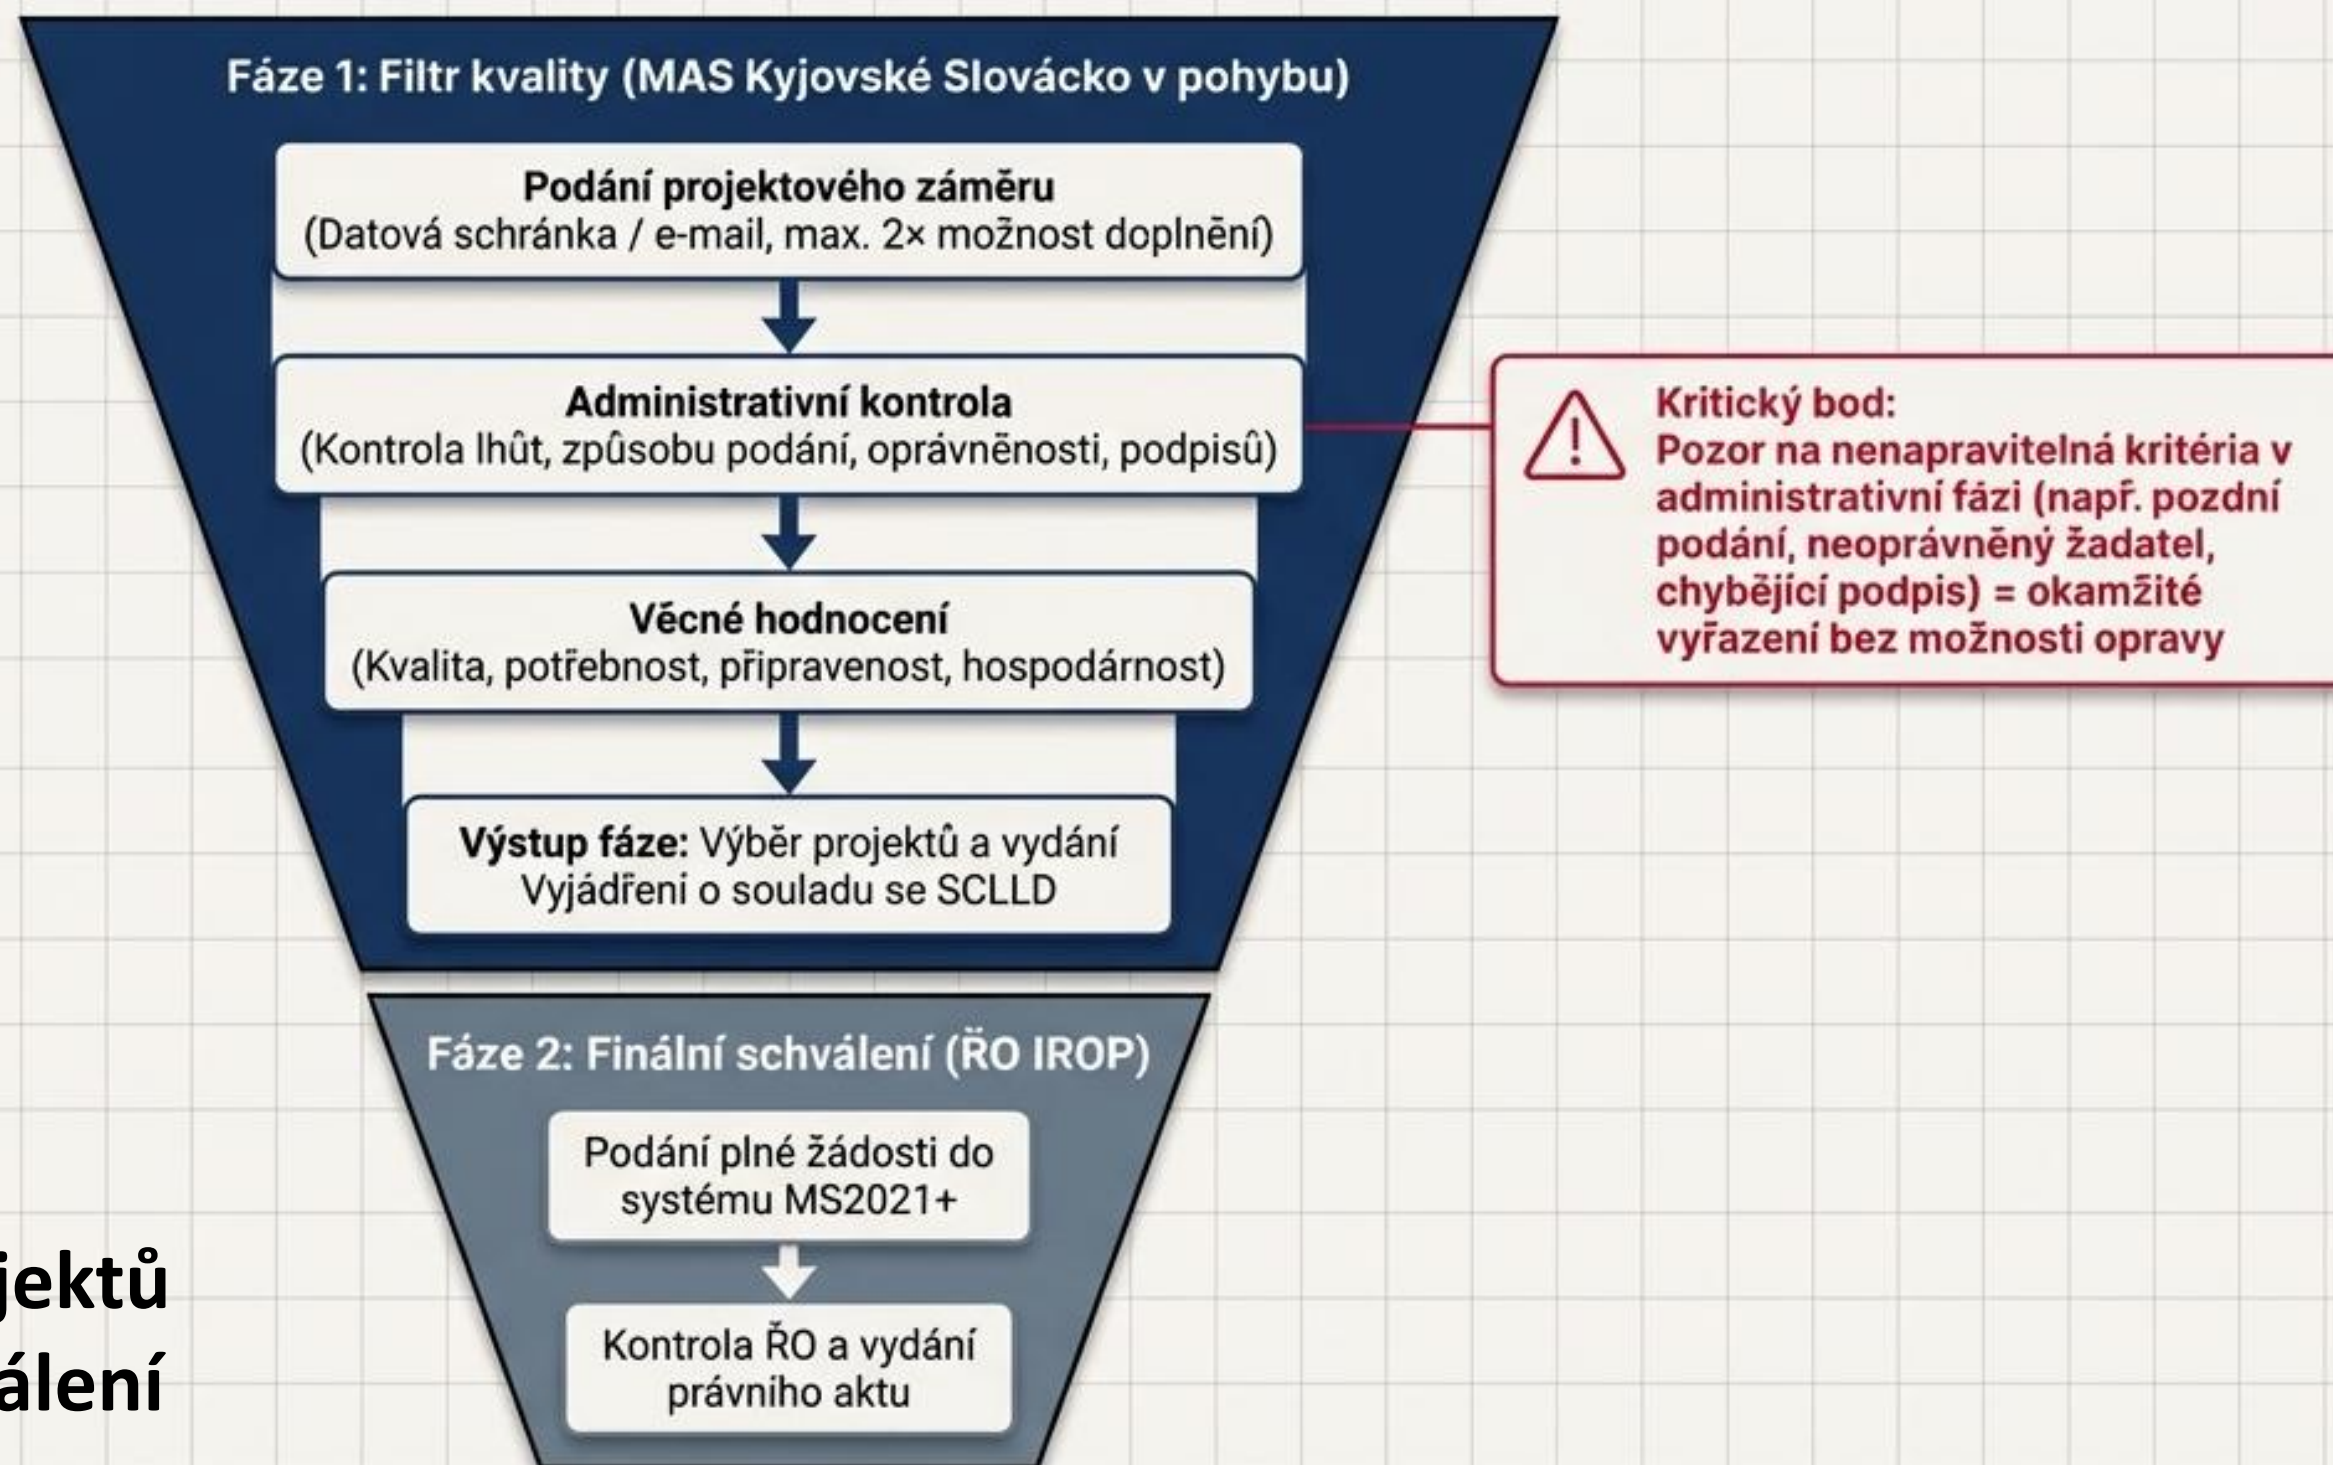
Fáze 1: Filtr kvality (MAS Kyjovské Slovácko v pohybu)

**Podání projektového záměru**
(Datová schránka / e-mail, max. 2× možnost doplnění)

**Administrativní kontrola**
(Kontrola lhût, zpûsobu podání, oprávněnosti, podpisû)

**Věcné hodnocení**
(Kvalita, potřebnost, připravenost, hospodárnost)

**Výstup fáze:** Výběr projektů a vydání Vyjádřeni o souladu se SCLLD

Kritický bod:
Pozor na nenapravitelná kritéria v administrativní fázi (např. pozdní podání, neoprávněný žadatel, chybějící podpis) = okamžité vyřazení bez možnosti opravy

Fáze 2: Finální schválení (ŘO IROP)

Podání plné žádosti do systému MS2021+

Kontrola ŘO a vydání právního aktu

jektů
álení